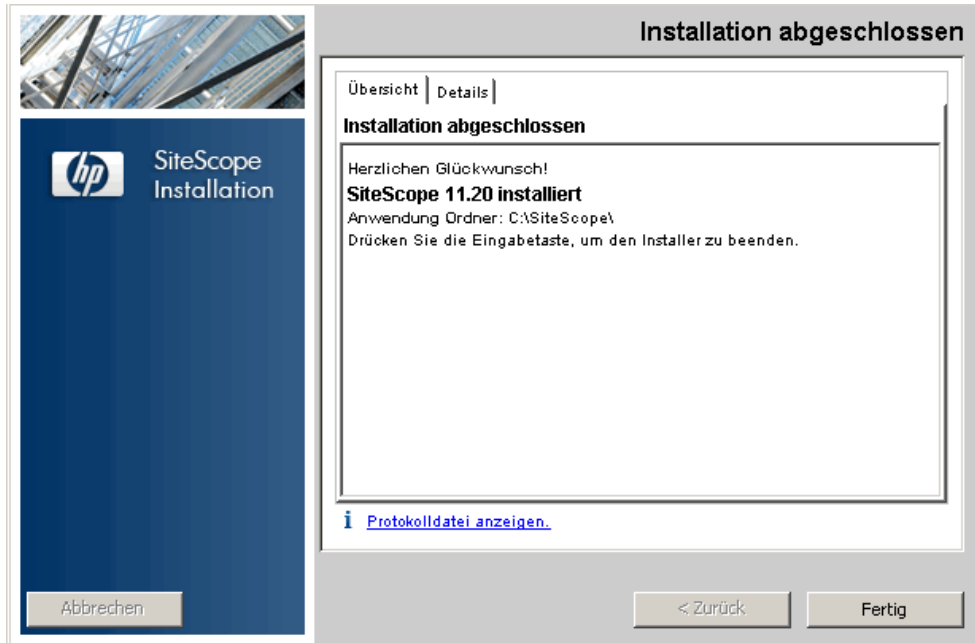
Installation abgeschlossen

hp

SiteScope Installation

Übersicht | Details

Installation abgeschlossen

Herzlichen Glückwunsch!

SiteScope 11.20 installiert

Anwendung Ordner: C:\SiteScope\

Drücken Sie die Eingabetaste, um den Installer zu beenden.

i Protokolldatei anzeigen.

Abbrechen

< Zurück

Fertig